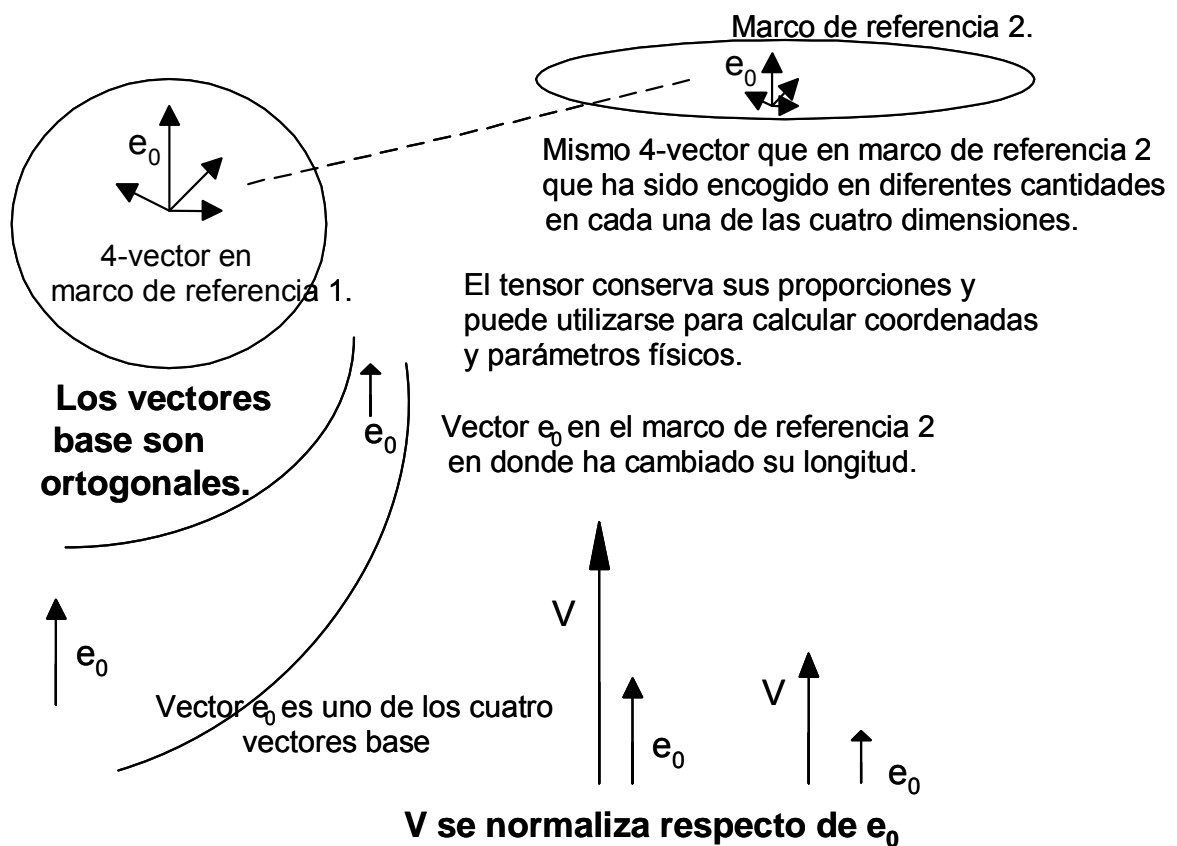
Marco de referencia 2.

$e_0$

$e_0$

Mismo 4-vector que en marco de referencia 2 que ha sido encogido en diferentes cantidades en cada una de las cuatro dimensiones.

4-vector en marco de referencia 1.

El tensor conserva sus proporciones y puede utilizarse para calcular coordenadas y parámetros físicos.

**Los vectores base son ortogonales.**

$e_0$

Vector $e_0$ en el marco de referencia 2 en donde ha cambiado su longitud.

V

$e_0$

V

Vector $e_0$ es uno de los cuatro vectores base

$e_0$

$e_0$

**V se normaliza respecto de $e_0$**